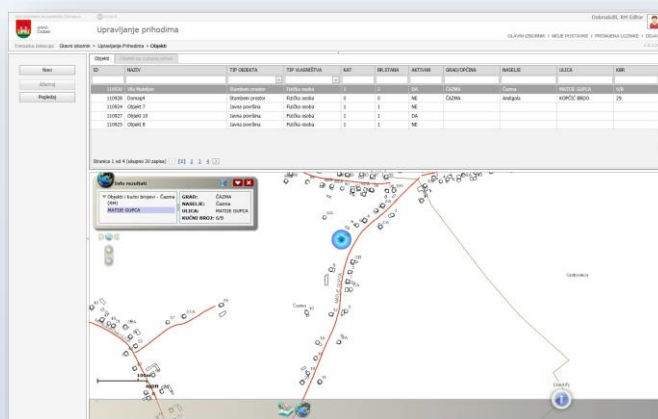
Upravljanje prihodima

Dobrodošli, RH Editor

GLAVNI IZBORNIK | MOJE POSTAVKE | PROMJENA LOZINKE | ODJAVA

Trenutna lokacija: Glavni izbornik > Upravljanje Prihodima > Objekti

Novi
Izbriši
Pogledaj

Objekti

| ID | NAZIV | TIP OBJEKTA | TIP VLASNIŠTVA | KAT | BR.STANA | AKTIVAN | GRAD/OPĆINA | NASELJE | ULICA | KBR |
|---|---|---|---|---|---|---|---|---|---|---|
| 110930 | Vlu Natalijan | Stambeni prostor | Fizička osoba | 1 | 1 | DA | ČAZMA | Čazma | MATIJE GUPCA | 6/8 |
| 110928 | Domaj4 | Stambeni prostor | Fizička osoba | 0 | 0 | NE | ČAZMA | Andigola | KOPČIĆ BRDO | 29 |
| 110924 | Objekt 7 | Javna površina | Fizička osoba | 1 | 1 | NE | | | | |
| 110927 | Objekt 10 | Javna površina | Fizička osoba | 1 | 1 | DA | | | | |
| 110925 | Objekt 8 | Javna površina | Fizička osoba | 1 | 1 | NE | | | | |

Stranica 1 od 4 (ukupno 20 zapisa) [1] 2 3 4

Info rezultati
Objekti i kućni brojevi - Čazma
MATIJE GUPCA
GRAD: ČAZMA
NASELJE: Čazma
ULICA: MATIJE GUPCA
KUĆNI BROJ: 6/8

Čazma
Gradovanica
100m
Legenda